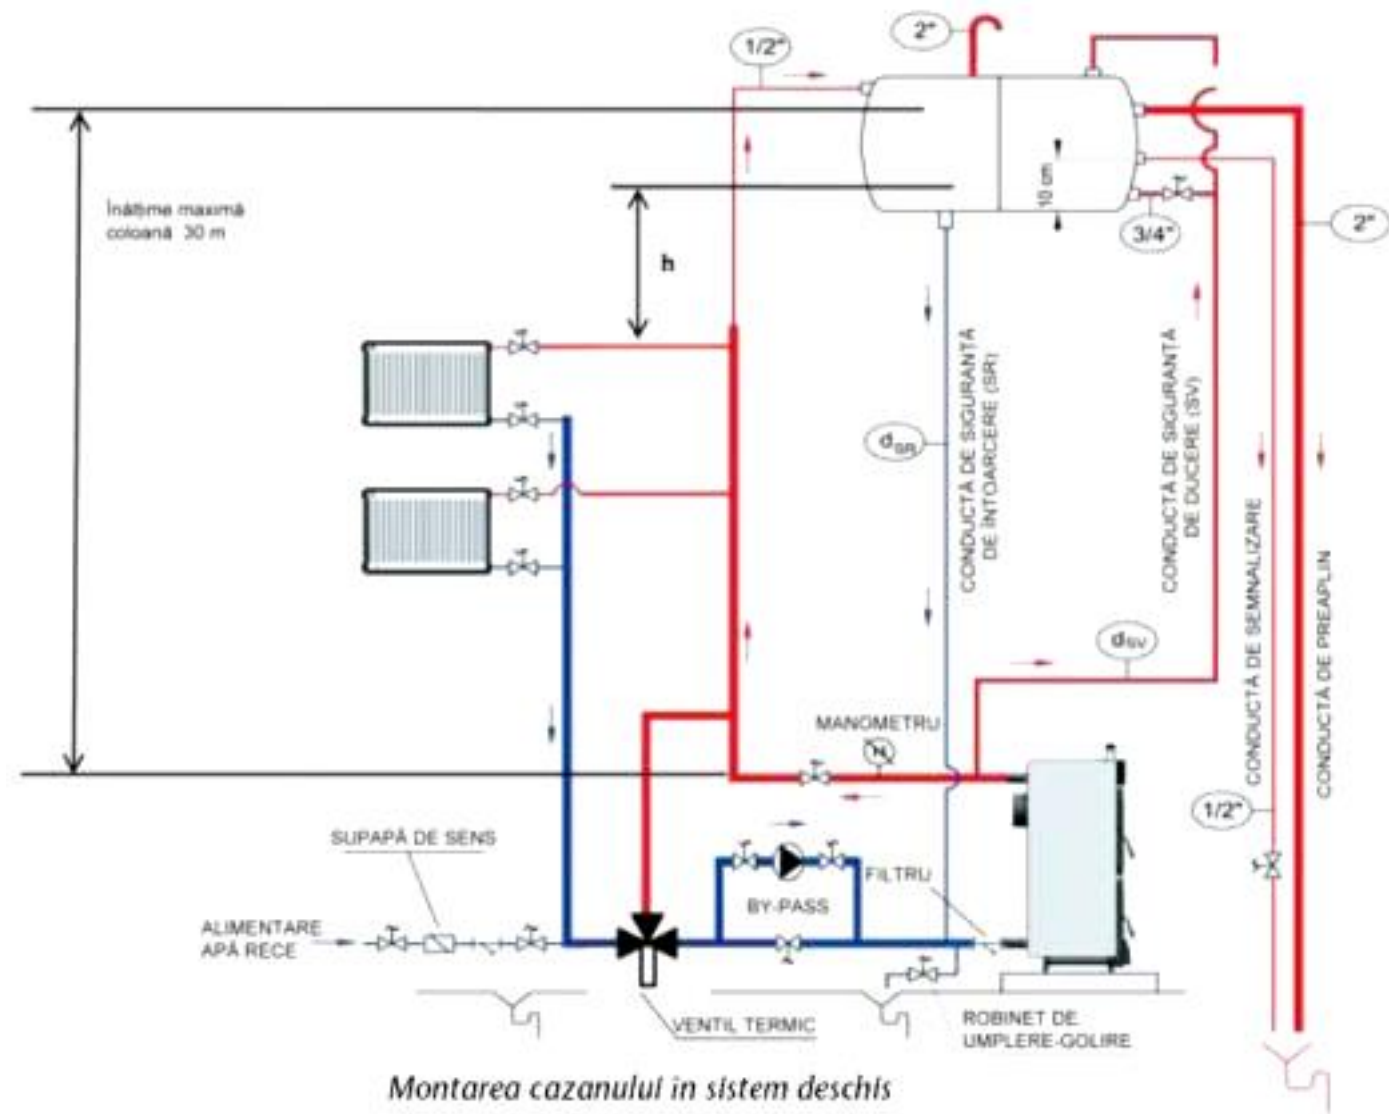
1/2"

2"

Înălțime maximă coloană 30 m

h

10 cm

3/4"

2"

$d_{SR}$

CONDUCTĂ DE SIGURANȚĂ DE ÎNTOARCERE (SR)

CONDUCTĂ DE SIGURANȚĂ DE DUCERE (SV)

CONDUCTĂ DE SEMNALIZARE

CONDUCTĂ DE PREAPLIN

$d_{SV}$

MANOMETRU

1/2"

SUPAPĂ DE SENS

FILTRU

BY-PASS

ALIMENTARE APĂ RECE

VENTIL TERMIC

ROBINET DE UMPLERE-GOLIRE

Montarea cazanului in sistem deschis